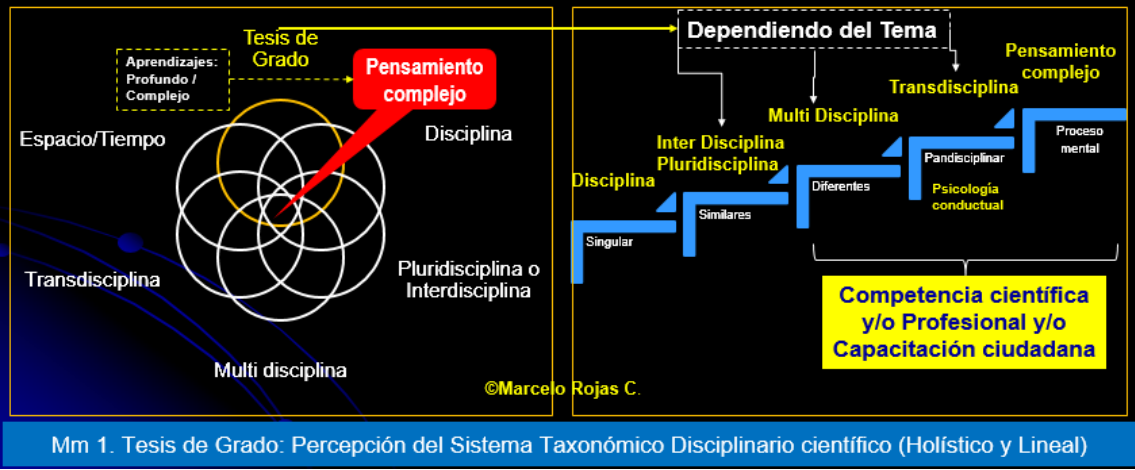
Tesis de Grado

Aprendizajes: Profundo / Complejo

Pensamiento complejo

Espacio/Tiempo

Disciplina

Transdisciplina

Pluridisciplina o Interdisciplina

Multi disciplina

Dependiendo del Tema

Pensamiento complejo

Transdisciplina

Multi Disciplina

Inter Disciplina Pluridisciplina

Disciplina

Proceso mental

Pandisciplinar

Psicología conductual

Diferentes

Similares

Singular

Competencia científica y/o Profesional y/o Capacitación ciudadana

©Marcelo Rojas C.

Mm 1. Tesis de Grado: Percepción del Sistema Taxonómico Disciplinario científico (Holístico y Lineal)